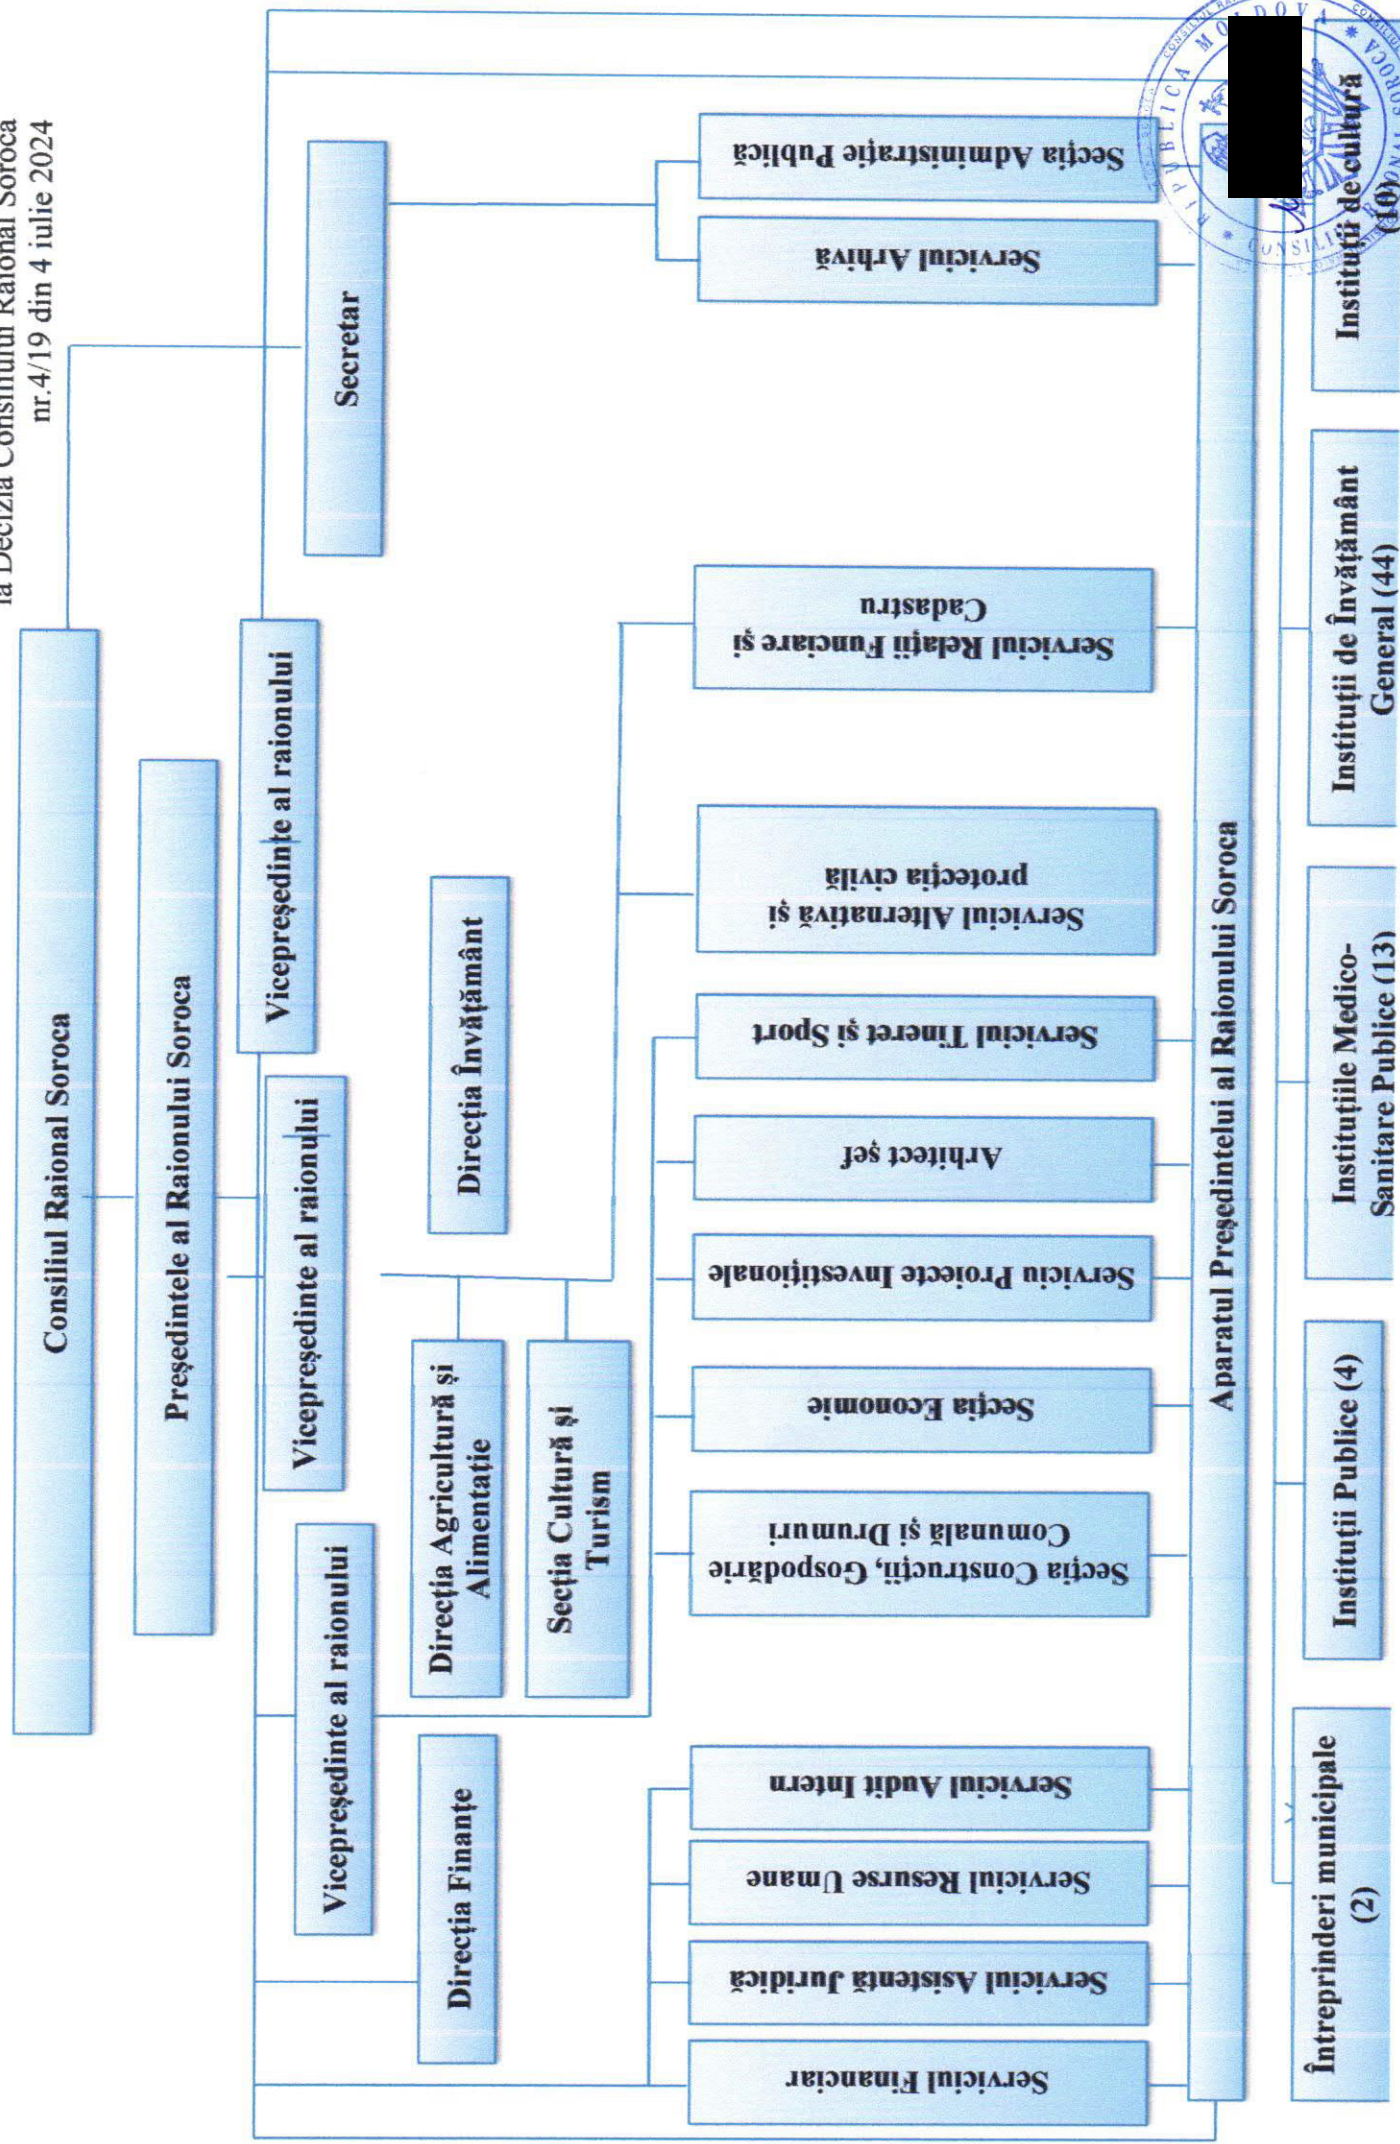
la Decizia Consiliului Raional Soroca
nr.4/19 din 4 iulie 2024

Consiliul Raional Soroca

Președintele al Raionului Soroca

Vicepreședinte al raionului

Vicepreședinte al raionului

Vicepreședinte al raionului

Secretar

Direcția Învățământ

Direcția Agricultură și Alimentație

Secția Cultură și Turism

Direcția Finanțe

Secția Administrație Publică

Serviciul Arhivă

Serviciul Relații Funciare și Cadastru

Serviciul Alternativă și protecția civilă

Serviciul Tineret și Sport

Arhitect șef

Serviciu Proiecte Investiționale

Secția Economie

Secția Construcții, Gospodărie Comunală și Drumuri

Serviciul Audit Intern

Serviciul Resurse Umane

Serviciul Asistență Juridică

Serviciul Financiar

Aparatul Președintelui al Raionului Soroca

Instituții de cultură (10)

Instituții de Învățământ General (44)

Instituțiile Medico-Sanitare Publice (13)

Instituții Publice (4)

Întreprinderi municipale (2)

REPUBLICA MOLDOVA CONSILIUL RAIONAL SOROCA